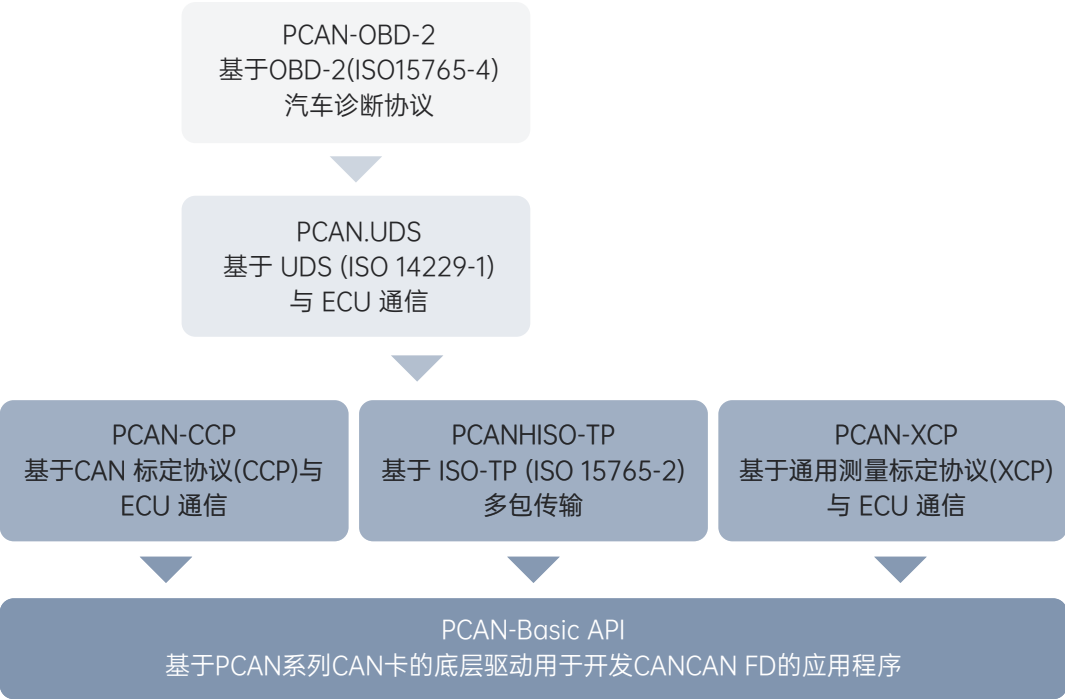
PCAN-OBD-2
基于OBD-2(ISO15765-4)
汽车诊断协议

PCAN.UDS
基于 UDS (ISO 14229-1)
与 ECU 通信

PCAN-CCP
基于CAN 标定协议(CCP)与
ECU 通信

PCANHISO-TP
基于 ISO-TP (ISO 15765-2)
多包传输

PCAN-XCP
基于通用测量标定协议(XCP)
与 ECU 通信

PCAN-Basic API
基于PCAN系列CAN卡的底层驱动用于开发CANCAN FD的应用程序